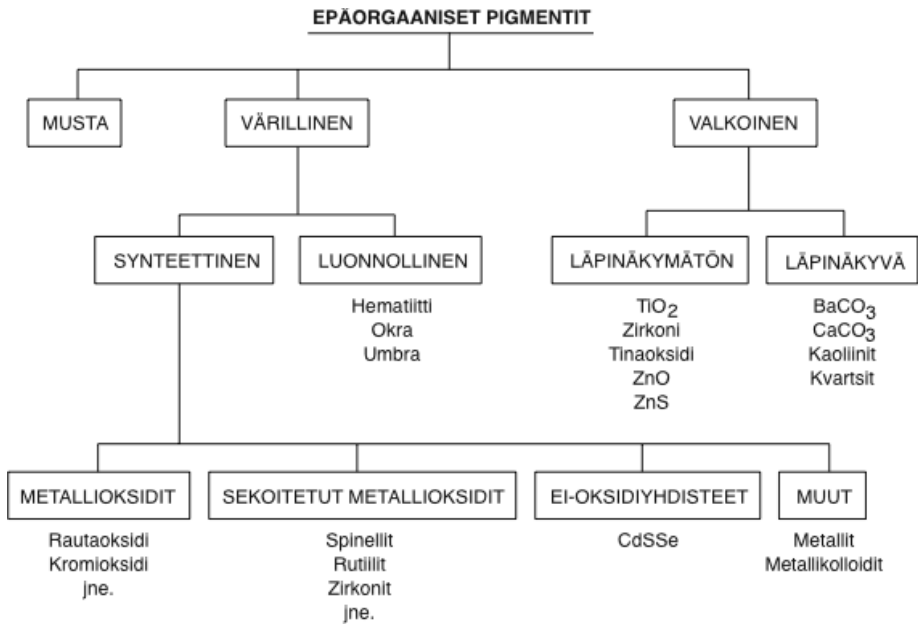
EPÄORGAANISET PIGMENTIT

MUSTA

VÄRILLINEN

VALKOINEN

SYNTEETTINEN

LUONNOLLINEN

Hematiitti
Okra
Umbra

LÄPINÄKYMÄTÖN

$TiO_2$
Zirkoni
Tinaoksidi
ZnO
ZnS

LÄPINÄKYVÄ

$BaCO_3$
$CaCO_3$
Kaoliinit
Kvartsit

METALLIOKSIDIT

Rautaoksidi
Kromioksidi
jne.

SEKOITETUT METALLIOKSIDIT

Spinellit
Rutiilit
Zirkonit
jne.

EI-OKSIDIYHDISTEET

CdSSe

MUUT

Metallit
Metallikolloidit